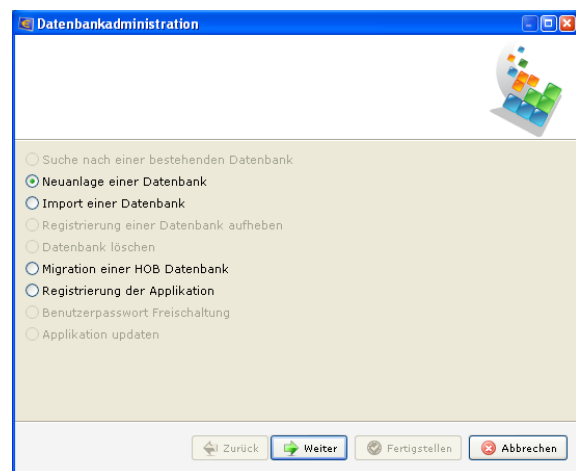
Datenbankadministration

Suche nach einer bestehenden Datenbank
Neuanlage einer Datenbank
Import einer Datenbank
Registrierung einer Datenbank aufheben
Datenbank löschen
Migration einer HOB Datenbank
Registrierung der Applikation
Benutzerpasswort Freischaltung
Applikation updaten

Zurück
Weiter
Fertigstellen
Abbrechen